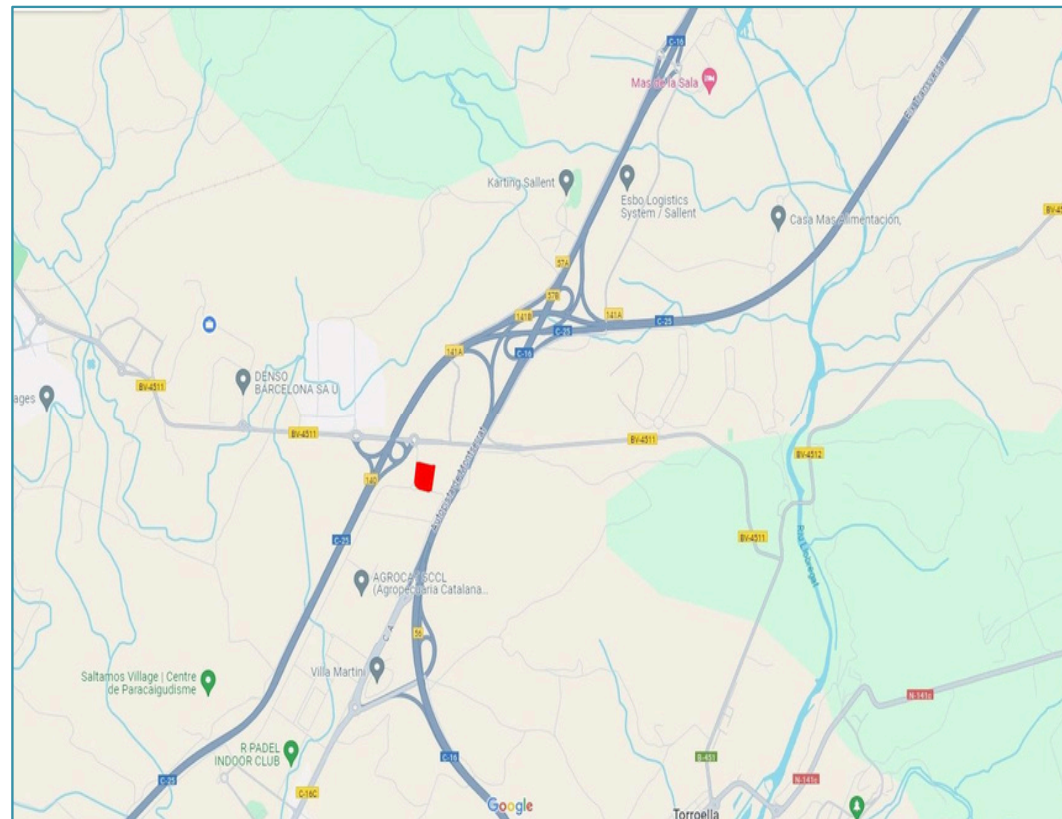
C-16
Mas de la Sala
Karting Sallent
Esbo Logistics System / Sallent
Casa Mas Alimentació
BV-4
57A
57B
141B
141A
C-25
C-16
141A
BV-4511
DENSO BARCELONA SA U
ages
BV-4511
BV-4511
BV-4512
140
Autopista Manresa-Montserrat
C-25
BV-4511
Riu Llobregat
AGROCAT SCCL (Agropecuària Catalana...
C-16
56
Saltamos Village | Centre de Paracaigudisme
Villa Martini
N-141c
R PADEL INDOOR CLUB
C-25
C-16
C-16C
B-431
N-141c
Google
Torroella